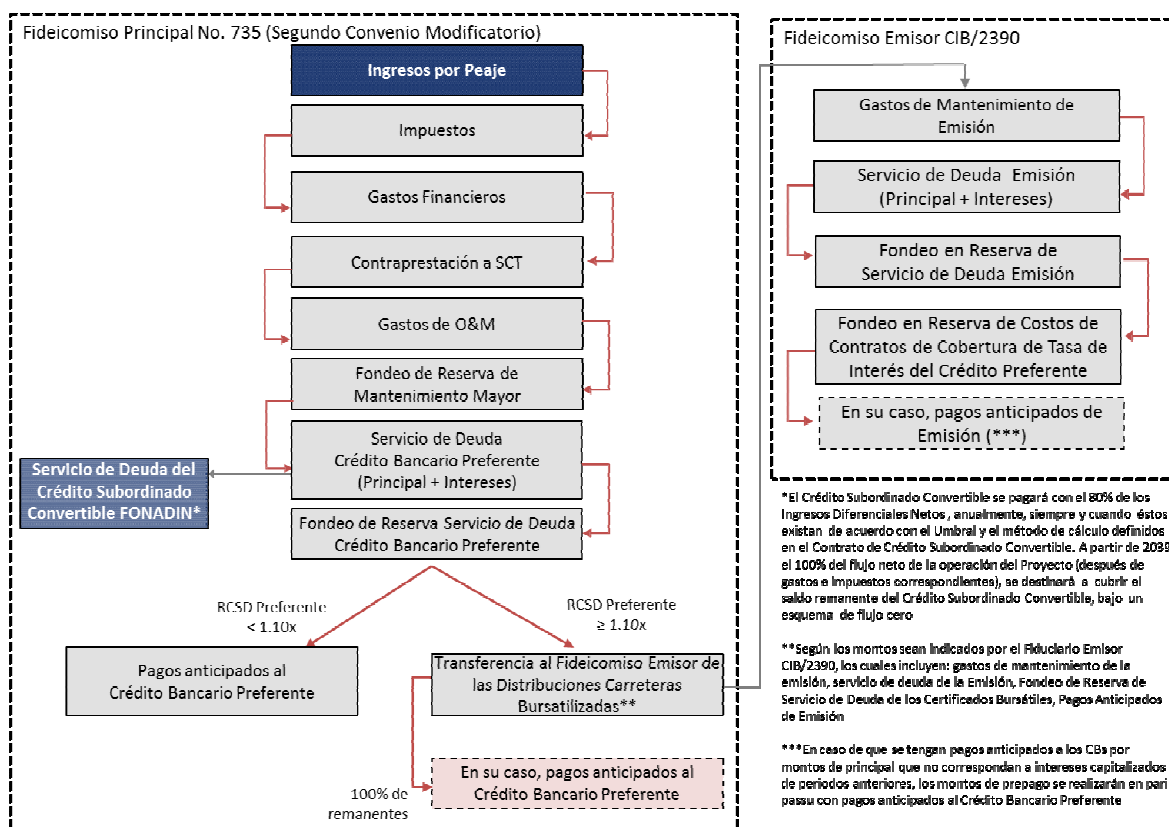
Fideicomiso Principal No. 735 (Segundo Convenio Modificatorio)

Ingresos por Peaje

Impuestos

Gastos Financieros

Contraprestación a SCT

Gastos de O&M

Fondeo de Reserva de Mantenimiento Mayor

Servicio de Deuda Crédito Bancario Preferente (Principal + Intereses)

Servicio de Deuda del Crédito Subordinado Convertible FONADIN*

Fondeo de Reserva Servicio de Deuda Crédito Bancario Preferente

RCSD Preferente < 1.10x

RCSD Preferente ≥ 1.10x

Pagos anticipados al Crédito Bancario Preferente

Transferencia al Fideicomiso Emisor de las Distribuciones Carreteras Bursatilizadas**

100% de remanentes

En su caso, pagos anticipados al Crédito Bancario Preferente

Fideicomiso Emisor CIB/2390

Gastos de Mantenimiento de Emisión

Servicio de Deuda Emisión (Principal + Intereses)

Fondeo en Reserva de Servicio de Deuda Emisión

Fondeo en Reserva de Costos de Contratos de Cobertura de Tasa de Interés del Crédito Preferente

En su caso, pagos anticipados de Emisión (***)

*El Crédito Subordinado Convertible se pagará con el 80% de los Ingresos Diferenciales Netos , anualmente, siempre y cuando éstos existan de acuerdo con el Umbral y el método de cálculo definidos en el Contrato de Crédito Subordinado Convertible. A partir de 2039 el 100% del flujo neto de la operación del Proyecto (después de gastos e impuestos correspondientes), se destinará a cubrir el saldo remanente del Crédito Subordinado Convertible, bajo un esquema de flujo cero

**Según los montos sean indicados por el Fiduciario Emisor CIB/2390, los cuales incluyen: gastos de mantenimiento de la emisión, servicio de deuda de la Emisión, Fondeo de Reserva de Servicio de Deuda de los Certificados Bursátiles, Pagos Anticipados de Emisión

***En caso de que se tengan pagos anticipados a los CBs por montos de principal que no correspondan a intereses capitalizados de periodos anteriores, los montos de prepago se realizarán en pari passu con pagos anticipados al Crédito Bancario Preferente